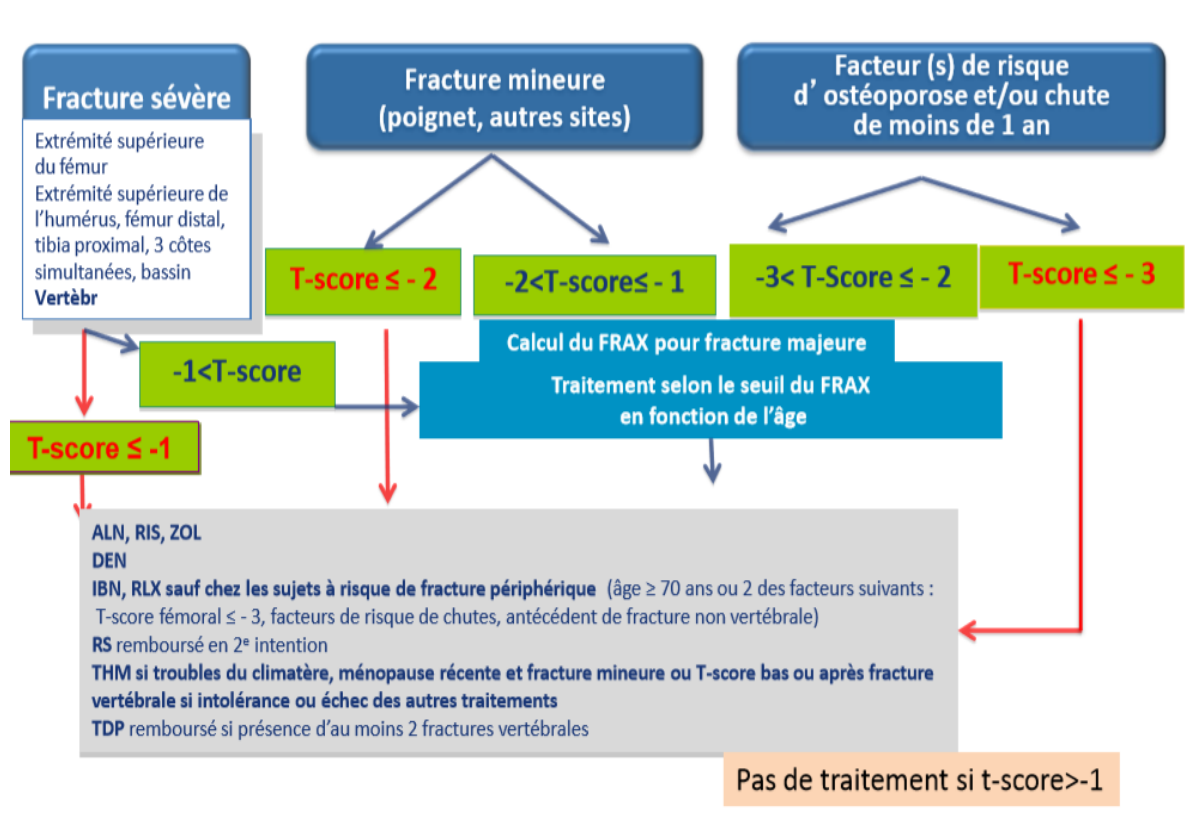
Fracture sévère

Extrémité supérieure du fémur
Extrémité supérieure de l'humérus, fémur distal, tibia proximal, 3 côtes simultanées, bassin
Vertèbr

Fracture mineure
(poignet, autres sites)

Facteur (s) de risque d' ostéoporose et/ou chute de moins de 1 an

T-score ≤ - 2

-2<T-score≤ - 1

-3< T-Score ≤ - 2

T-score ≤ - 3

-1<T-score

Calcul du FRAX pour fracture majeure

Traitement selon le seuil du FRAX en fonction de l'âge

T-score ≤ -1

ALN, RIS, ZOL
DEN
IBN, RLX sauf chez les sujets à risque de fracture périphérique (âge ≥ 70 ans ou 2 des facteurs suivants : T-score fémoral ≤ - 3, facteurs de risque de chutes, antécédent de fracture non vertébrale)
RS remboursé en 2$^{e}$ intention
THM si troubles du climatère, ménopause récente et fracture mineure ou T-score bas ou après fracture vertébrale si intolérance ou échec des autres traitements
TDP remboursé si présence d'au moins 2 fractures vertébrales

Pas de traitement si t-score>-1